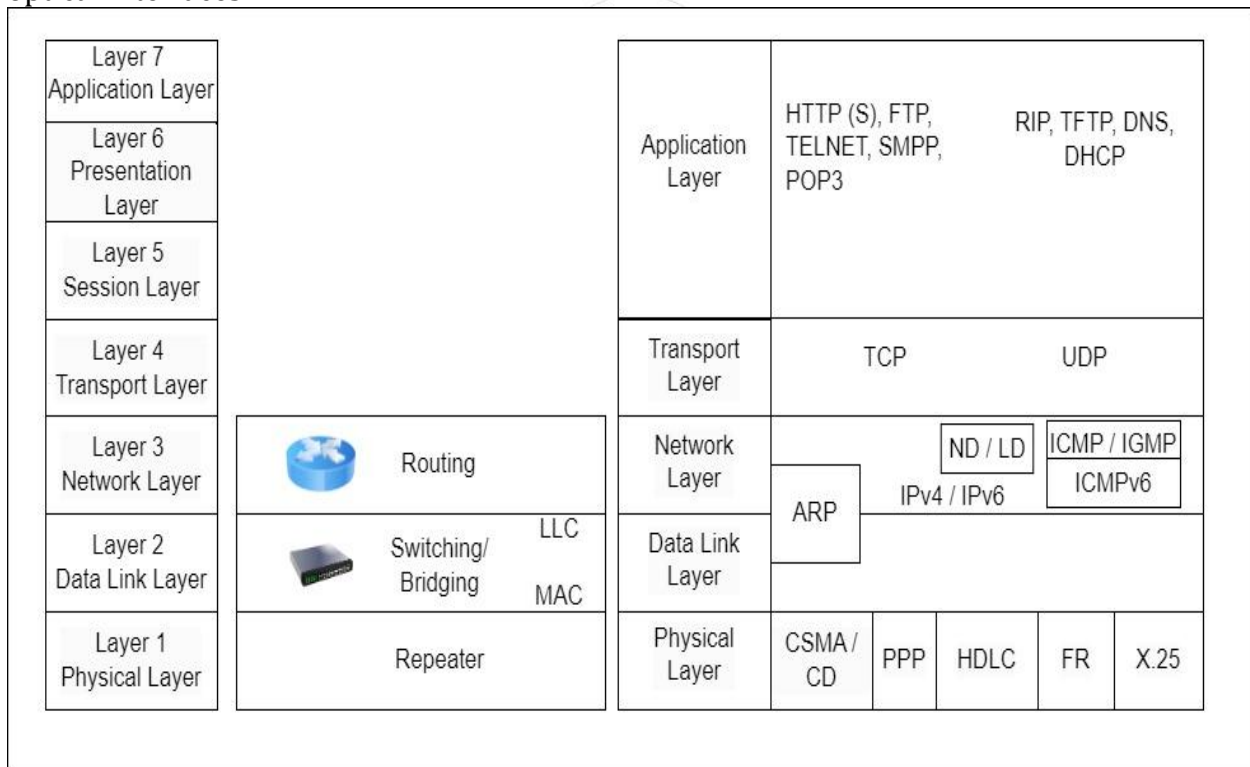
Layer 7
Application Layer

Layer 6
Presentation Layer

Layer 5
Session Layer

Layer 4
Transport Layer

Layer 3
Network Layer

Layer 2
Data Link Layer

Layer 1
Physical Layer

Routing

Switching/
Bridging

LLC

MAC

Repeater

Application Layer

HTTP (S), FTP, TELNET, SMPP, POP3

RIP, TFTP, DNS, DHCP

Transport Layer

TCP

UDP

Network Layer

ND / LD

ICMP / IGMP

ICMPv6

IPv4 / IPv6

ARP

Data Link Layer

Physical Layer

CSMA / CD

PPP

HDLC

FR

X.25